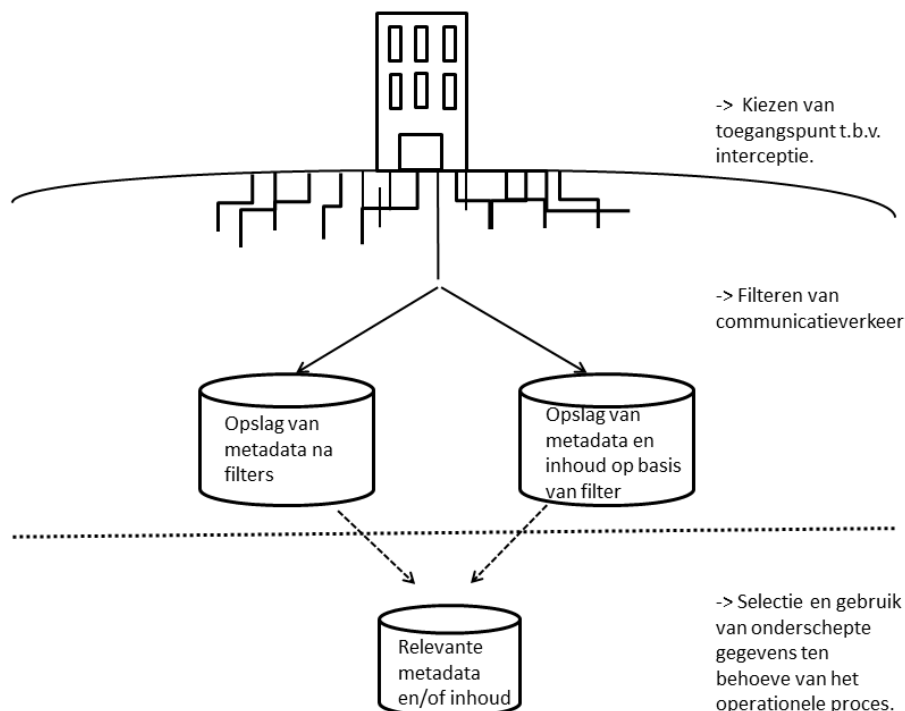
-> Kiezen van toegangspunt t.b.v. interceptie.

-> Filteren van communicatieverkeer

Opslag van metadata na filters

Opslag van metadata en inhoud op basis van filter

Relevante metadata en/of inhoud

-> Selectie en gebruik van onderschepte gegevens ten behoeve van het operationele proces.